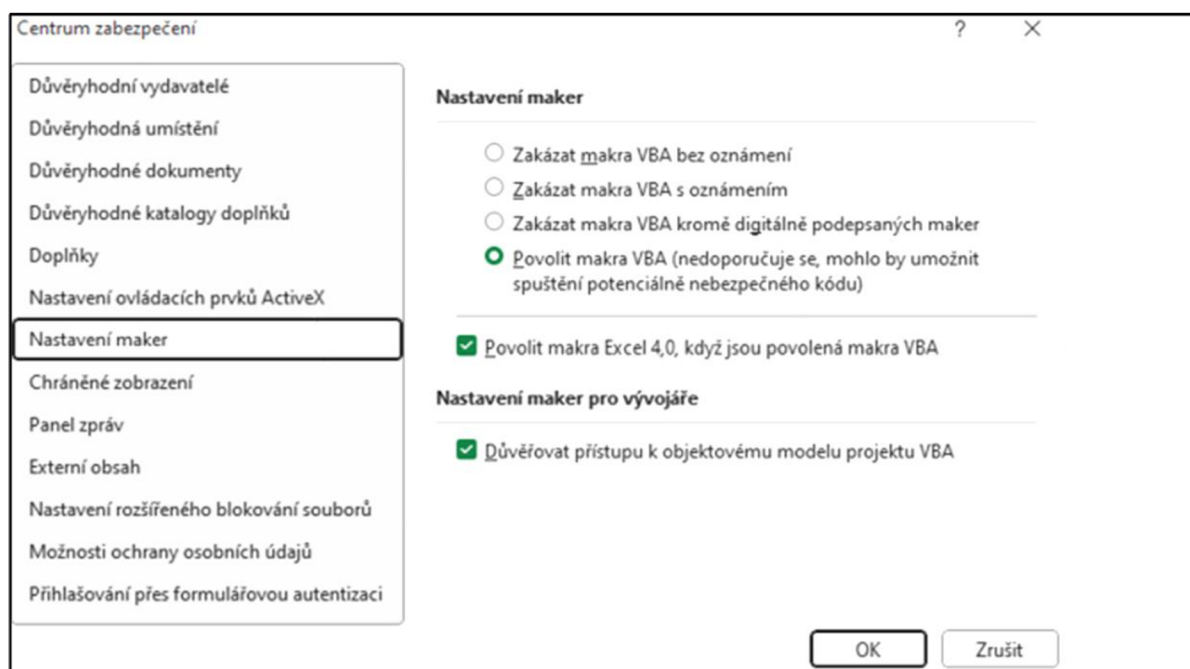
Centrum zabezpečení

?

X

Důvěryhodní vydavatelé
Důvěryhodná umístění
Důvěryhodné dokumenty
Důvěryhodné katalogy doplňků
Doplňky
Nastavení ovládacích prvků ActiveX
Nastavení maker
Chráněné zobrazení
Panel zpráv
Externí obsah
Nastavení rozšířeného blokování souborů
Možnosti ochrany osobních údajů
Přihlašování přes formulářovou autentizaci

Nastavení maker

Zakázat makra VBA bez oznámení
Zakázat makra VBA s oznámením
Zakázat makra VBA kromě digitálně podepsaných maker
Povolit makra VBA (nedoporučuje se, mohlo by umožnit spuštění potenciálně nebezpečného kódu)

Povolit makra Excel 4,0, když jsou povolená makra VBA

Nastavení maker pro vývojáře

Důvěřovat přístupu k objektovému modelu projektu VBA

OK

Zrušit